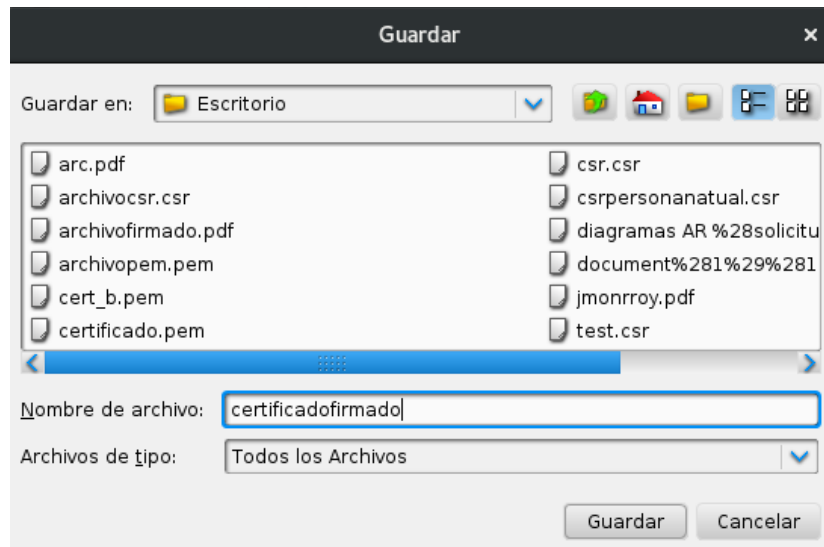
Guardar

Guardar en: Escritorio

arc.pdf
archivocsr.csr
archivofirmado.pdf
archivopem.pem
cert_b.pem
certificado.pem
csr.csr
csrpersonanatual.csr
diagramas AR %28solicitu
document%281%29%281
jmonrroy.pdf
test.csr

Nombre de archivo: certificadofirmado

Archivos de tipo: Todos los Archivos

Guardar Cancelar